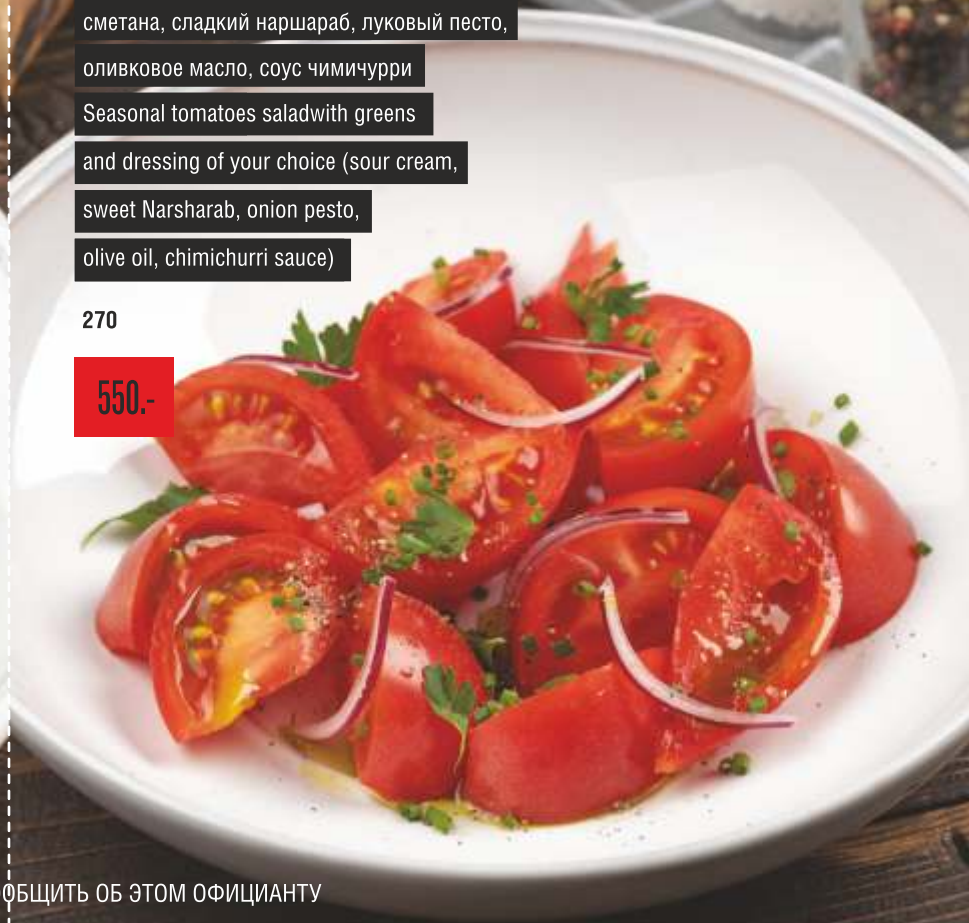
сметана, сладкий наршараб, луковый песто, оливковое масло, соус чимичурри

Seasonal tomatoes saladwith greens and dressing of your choice (sour cream, sweet Narsharab, onion pesto, olive oil, chimichurri sauce)

270

550.-

ОБЩИТЬ ОБ ЭТОМ ОФИЦИАНТУ